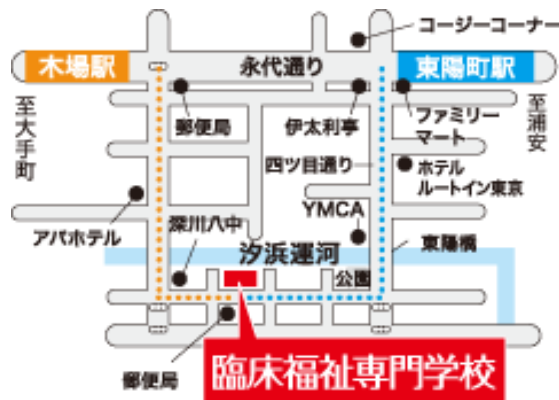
コージーコーナー

木場駅

永代通り

東陽町駅

至大手町

至浦安

郵便局

伊太利亭

ファミリーマート

四ツ目通り

ホテルルートイン東京

YMCA

アパホテル

深川八中

汐浜運河

東陽橋

公園

郵便局

臨床福祉専門学校